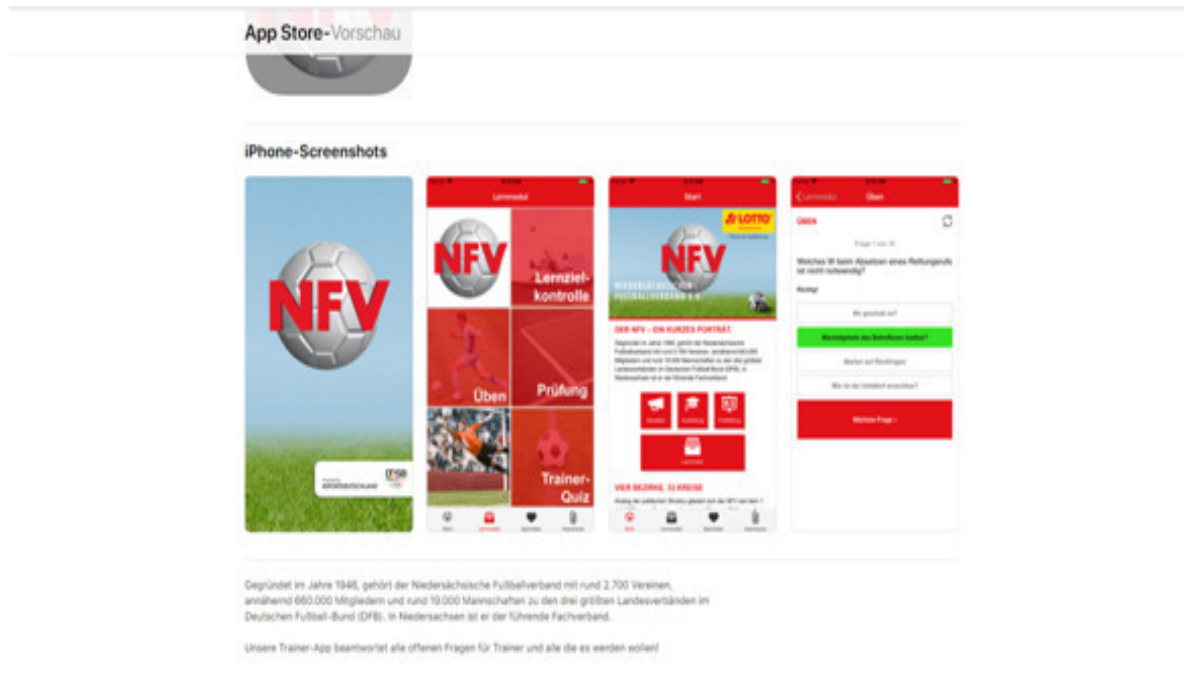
App Store-Vorschau

iPhone-Screenshots

NFV

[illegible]

Lernmodul

NFV

Lernziel-kontrolle

Üben

Prüfung

Trainer-Quiz

Start

LOTTO

NFV

DER NFV – EIN KURZES PORTRÄT

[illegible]

VIER BEZIRKE, 33 KREISE

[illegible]

Lernmodul Üben

ÜBEN

Welches W beim Absetzen eines Rettungsrufs ist nicht notwendig?

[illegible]

Gegründet im Jahre 1946, gehört der Niedersächsische Fußballverband mit rund 2.700 Vereinen, annähernd 660.000 Mitgliedern und rund 19.000 Mannschaften zu den drei größten Landesverbänden im Deutschen Fußball-Bund (DFB). In Niedersachsen ist er der führende Fachverband.

Unsere Trainer-App beantwortet alle offenen Fragen für Trainer und alle die es werden wollen!